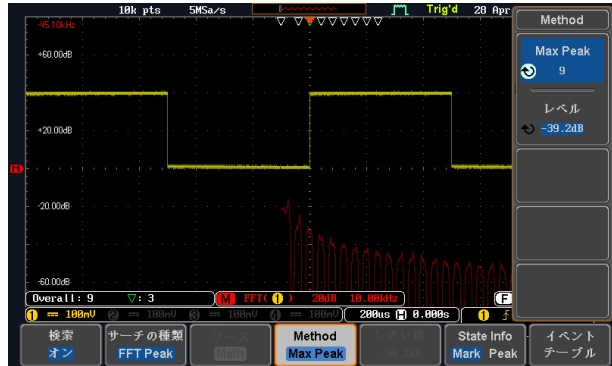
10k pts 5MSa/s Trig'd 28 Apr

45.10kHz

+60.00dB

+20.00dB

M

-20.00dB

-60.00dB

Overall: 9 ▽: 3

M FFT( 1 ) 20dB 10.00kHz

F

1 100mV 2 100mV 3 100mV 4 100mV 200us H 0.000s 1

Method

Max Peak
9

レベル
-39.2dB

検索
オン

サーチの種類
FFT Peak

ソース
Math

Method
Max Peak

しきい値
-39.2dB

State Info
Mark Peak

イベント
テーブル